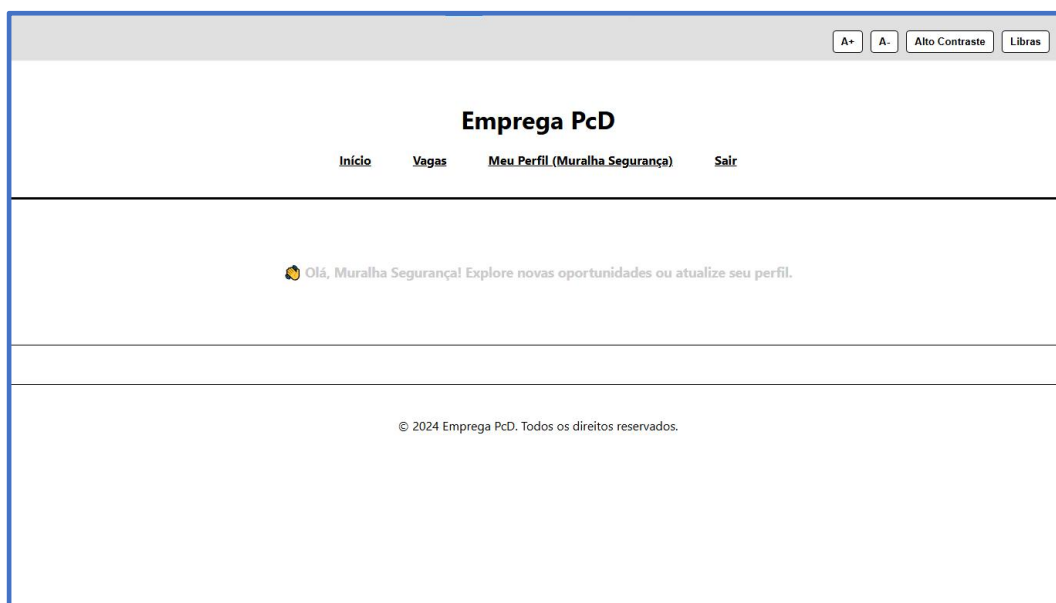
A+ A- Alto Contraste Libras

Emprega PcD

Início Vagas Meu Perfil (Muralha Segurança) Sair

👋 Olá, Muralha Segurança! Explore novas oportunidades ou atualize seu perfil.

© 2024 Emprega PcD. Todos os direitos reservados.